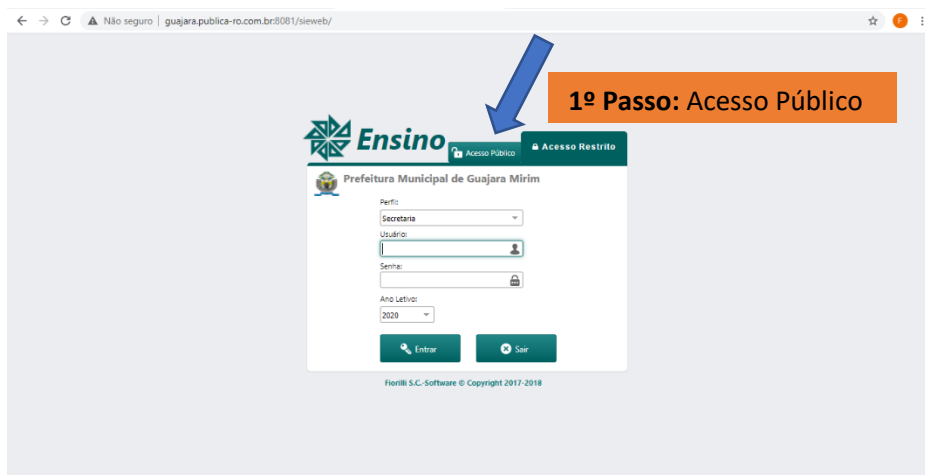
Não seguro | guajara.publica-ro.com.br:8081/sieweb/

1º Passo: Acesso Público

Ensino

Acesso Público

Acesso Restrito

Prefeitura Municipal de Guajara Mirim

Perfil:

Secretaria

Usuário:

Senha:

Ano Letivo:

2020

Entrar

Sair

Fiorilli S.C.-Software © Copyright 2017-2018